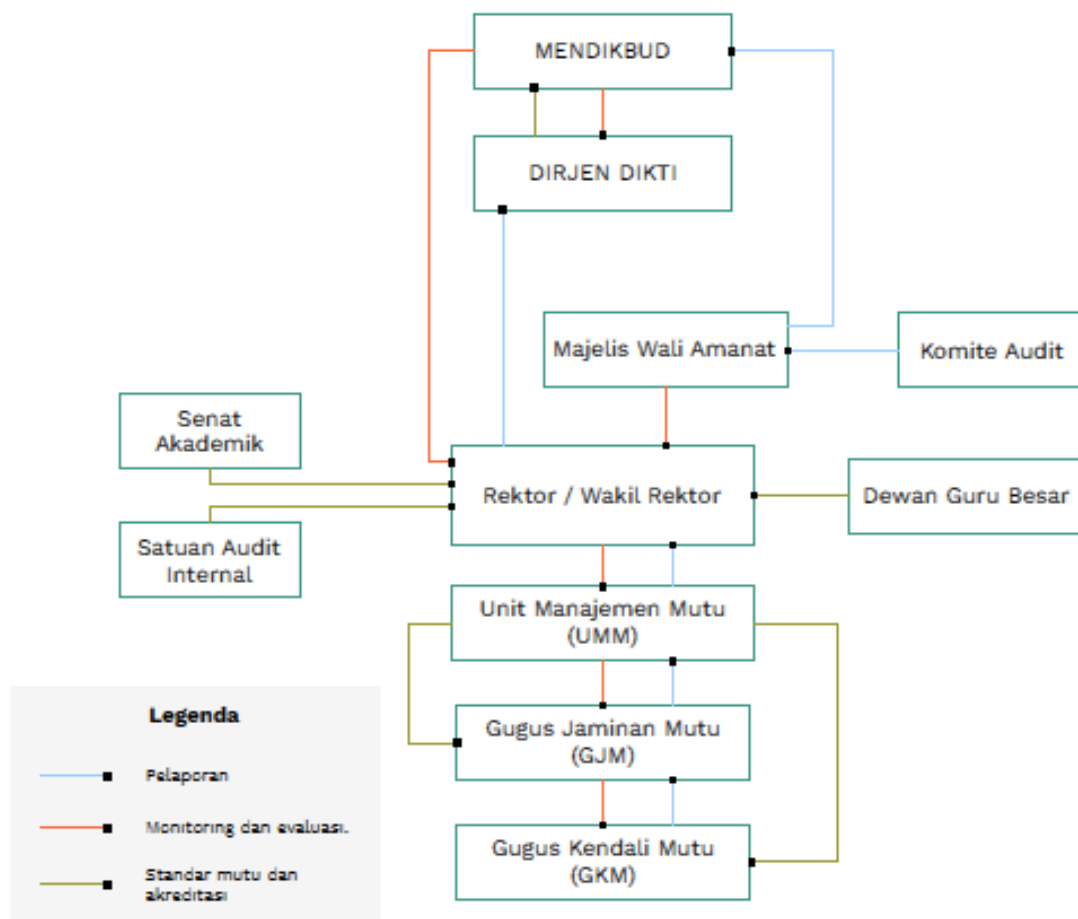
MENDIKBUD

DIRJEN DIKTI

Majelis Wali Amanat

Komite Audit

Senat Akademik

Rektor / Wakil Rektor

Dewan Guru Besar

Satuan Audit Internal

Unit Manajemen Mutu (UMM)

Gugus Jaminan Mutu (GJM)

Gugus Kendali Mutu (GKM)

Legenda

Pelaporan

Monitoring dan evaluasi.

Standar mutu dan akreditasi